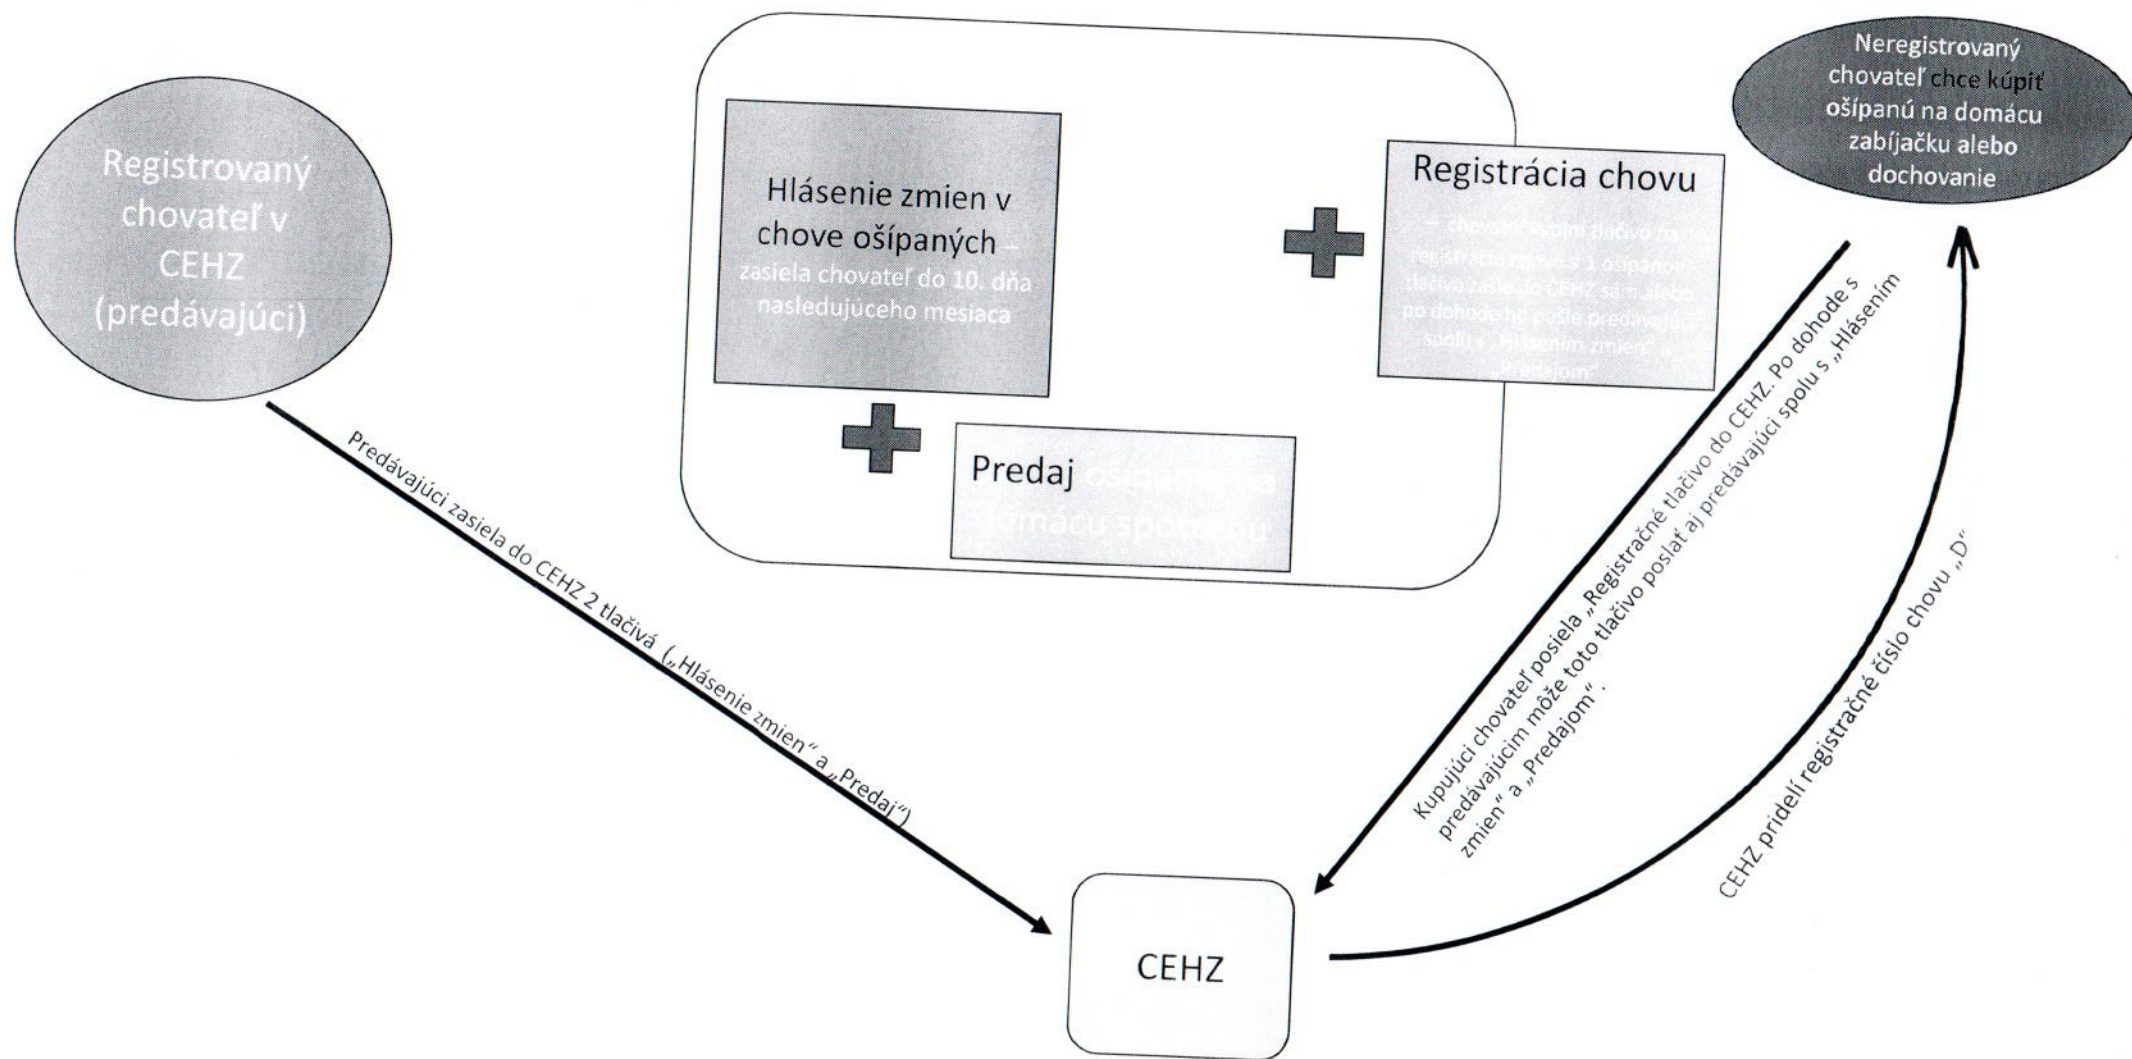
Registrovaný chovateľ v CEHZ (predávajúci)

Hlásenie zmien v chove ošípaných – zasiela chovateľ do 10. dňa nasledujúceho mesiaca

Registrácia chovu

– chovateľ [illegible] tlačivo na registráciu chovu s 1 ošípanou, tlačivo zašle do CEHZ sám, alebo po dohode ho pošle predávajúci spolu v „Hlásením zmien" a „Predajom"

Predaj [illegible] domácu spotrebu

Neregistrovaný chovateľ chce kúpiť ošípanú na domácu zabíjačku alebo dochovanie

Predávajúci zasiela do CEHZ 2 tlačivá („Hlásenie zmien" a „Predaj")

Kupujúci chovateľ posiela „Registračné tlačivo do CEHZ. Po dohode s predávajúcim môže toto tlačivo poslať aj predávajúci spolu s „Hlásením zmien" a „Predajom".

CEHZ pridelí registračné číslo chovu „D"

CEHZ